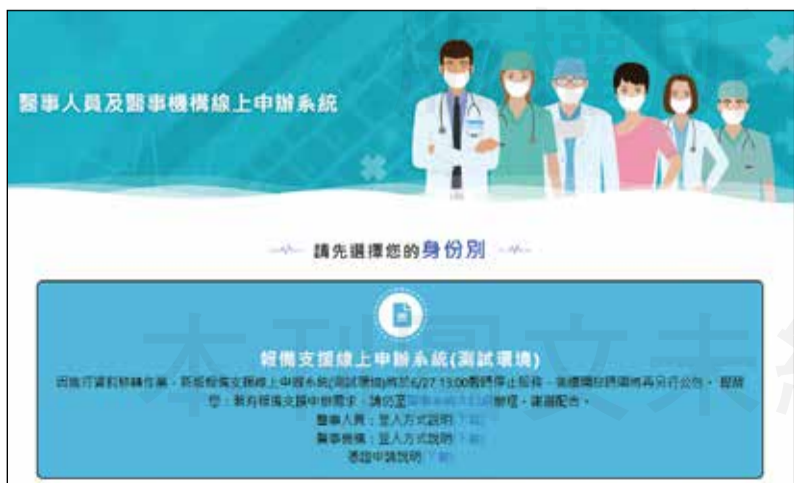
醫事人員及醫事機構線上申辦系統

請先選擇您的身份別

報備支援線上申辦系統(測試環境)

因進行資料移轉作業，新版報備支援線上申辦系統(測試環境)將於6/27 13:00暫時停止服務，後續開放時間將再另行公告，提醒您：如有報備支援申辦需求，請至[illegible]辦理，謝謝配合。

醫事人員：登入方式說明 下載

醫事機構：登入方式說明 下載

憑證申請說明 下載